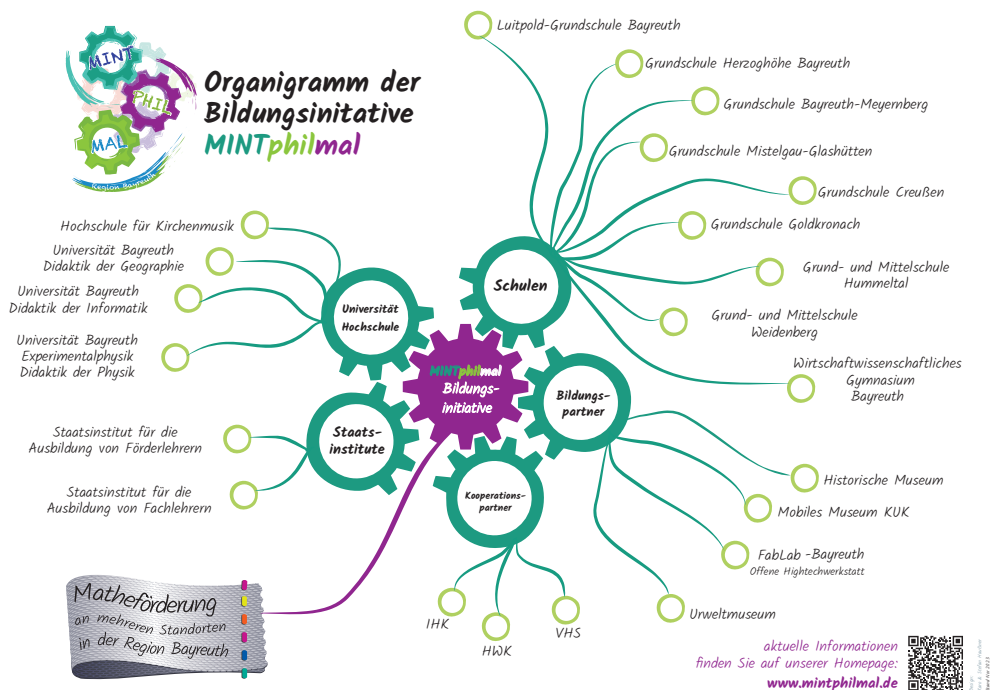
MINT
PHIL
MAL
Region Bayreuth

Organigramm der Bildungsinitiative MINTphilmal

Luitpold-Grundschule Bayreuth
Grundschule Herzoghöhe Bayreuth
Grundschule Bayreuth-Meyernberg
Grundschule Mistelgau-Glashütten
Grundschule Creußen
Grundschule Goldkronach
Grund- und Mittelschule Hummeltal
Grund- und Mittelschule Weidenberg
Wirtschaftwissenschaftliches Gymnasium Bayreuth

Hochschule für Kirchenmusik
Universität Bayreuth Didaktik der Geographie
Universität Bayreuth Didaktik der Informatik
Universität Bayreuth Experimentalphysik Didaktik der Physik

Schulen
Universität Hochschule
MINTphilmal Bildungsinitiative
Bildungspartner
Staatsinstitute
Kooperationspartner

Staatsinstitut für die Ausbildung von Förderlehrern
Staatsinstitut für die Ausbildung von Fachlehrern

Historische Museum
Mobiles Museum KUK
FabLab -Bayreuth
Offene Hightechwerkstatt
Urweltmuseum

IHK
HWK
VHS

Matheförderung an mehreren Standorten in der Region Bayreuth

aktuelle Informationen finden Sie auf unserer Homepage:
www.mintphilmal.de